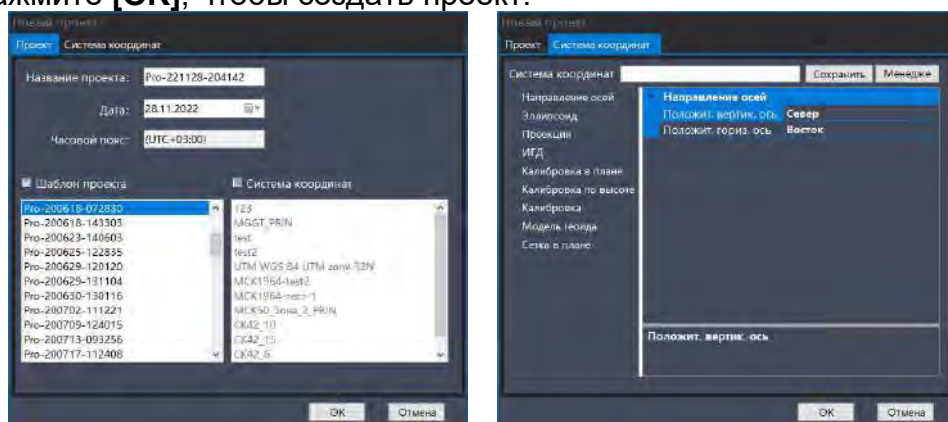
ажмите [OK], чтобы создать проект.

Новый проект
Проект Система координат
Название проекта: Pro-221128-204142
Дата: 28.11.2022
Часовой пояс: (UTC+03:00)
Шаблон проекта
Pro-200618-072830
Pro-200618-143305
Pro-200623-140603
Pro-200625-122835
Pro-200629-120120
Pro-200629-131104
Pro-200630-130116
Pro-200702-111221
Pro-200709-124015
Pro-200713-093256
Pro-200717-112408
Система координат
123
MGGT_PRIN
test
test2
UTM WGS 84 UTM zone 32N
МСК1964-test2
МСК1964-тест-1
МСК50_Зона_2_PRIN
CK42_10
CK42_15
CK42_6
OK Отмена

Новый проект
Проект Система координат
Система координат Сохранить Менедже
Направление осей
Эллипсоид
Проекция
ИГД
Калибровка в плане
Калибровка по высоте
Калибровка
Модель геоида
Сетка в плане
Направление осей
Положит. вертик. ось Север
Положит. гориз. ось Восток
Положит. вертик. ось
OK Отмена